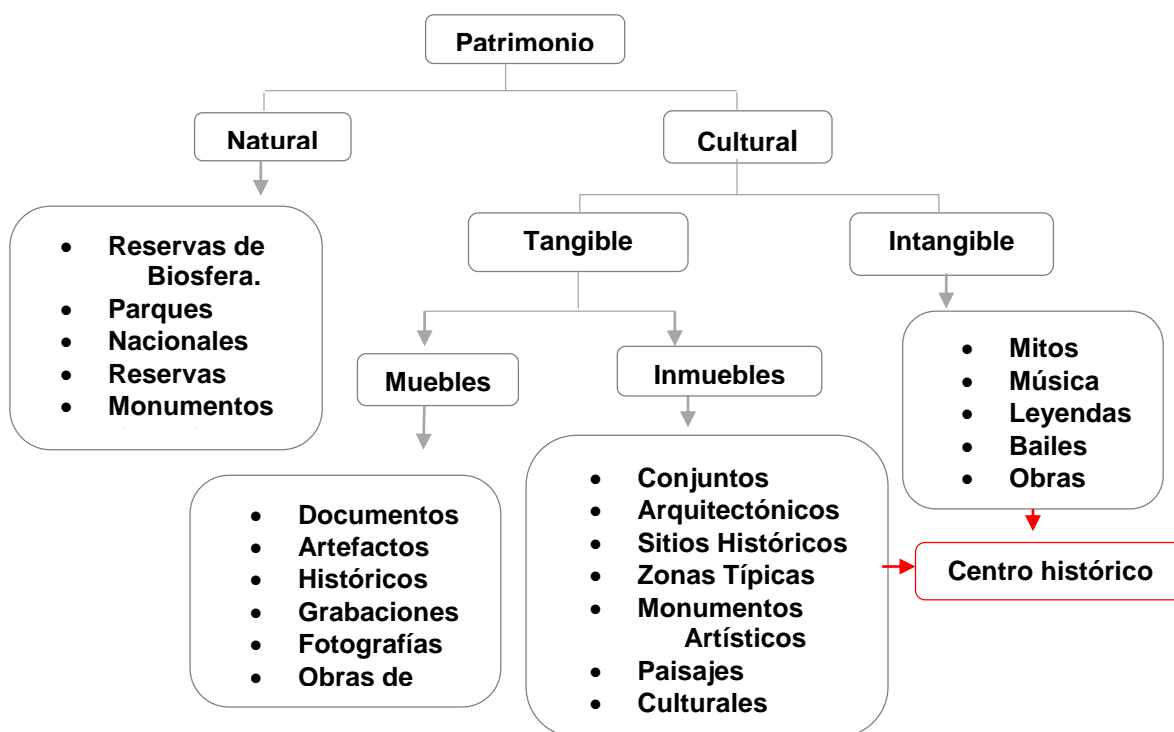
Patrimonio

Natural

- Reservas de Biosfera.
- Parques
- Nacionales
- Reservas
- Monumentos

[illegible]

Cultural

Tangible

Muebles

- Documentos
- Artefactos
- Históricos
- Grabaciones
- Fotografías
- Obras de

Inmuebles

- Conjuntos
- Arquitectónicos
- Sitios Históricos
- Zonas Típicas
- Monumentos Artísticos
- Paisajes
- Culturales

Intangible

- Mitos
- Música
- Leyendas
- Bailes
- Obras

Centro histórico